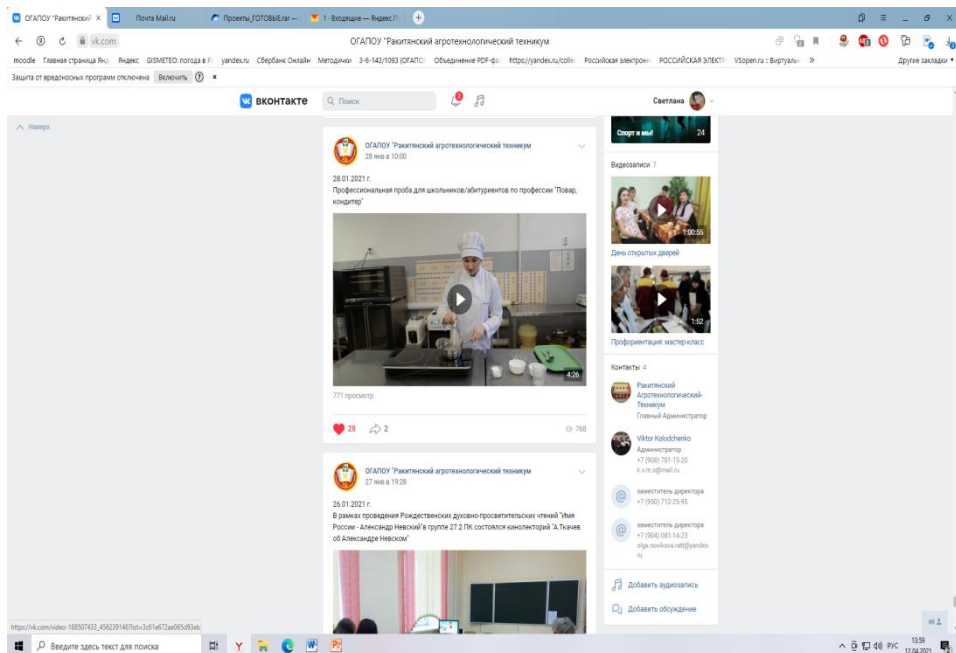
ОГАПОУ "Ракитянский ×
Почта Mail.ru
Проекты_ГОТОВЫЕ.rar —
1 · Входящие — Яндекс.П
+

vk.com
ОГАПОУ "Ракитянский агротехнологический техникум

moodle Главная страница Яндекс GISMETEO: погода в Р yandex.ru Сбербанк Онлайн Методички 3-6-143/1093 (ОГАПОУ Объединение PDF-фа https://yandex.ru/colle Российская электрон РОССИЙСКАЯ ЭЛЕКТР VSopen.ru : Виртуальн » Другие закладки

Защита от вредоносных программ отключена Включить ? ×

ВКОНТАКТЕ Поиск Светлана

Наверх

ОГАПОУ "Ракитянский агротехнологический техникум
28 янв в 10:00

28.01.2021 г.
Профессиональная проба для школьников/абитуриентов по профессии "Повар, кондитер"

4:26

771 просмотр

28 2 768

ОГАПОУ "Ракитянский агротехнологический техникум
27 янв в 19:28

26.01.2021 г.
В рамках проведения Рождественских духовно-просветительских чтений "Имя России - Александр Невский" в группе 27.2 ПК состоялся кинолекторий "А.Ткачев об Александре Невском"

Спорт и мы! 24

Видеозаписи 7

1:00:55
День открытых дверей

1:52
Профориентация: мастер-класс

Контакты 4

Ракитянский Агротехнологический-Техникум
Главный Администратор

Viktor Kolodchenko
Администратор
+7 (908) 781-15-20
k.v.m.s@mail.ru

заместитель директора
+7 (930) 712-25-95

заместитель директора
+7 (904) 081-14-23
olga.novikova.ratt@yandex.ru

Добавить аудиозапись

Добавить обсуждение

https://vk.com/video-188507433_456239146?list=3c61e672ae065d93eb

Введите здесь текст для поиска

РУС 13:59 12.04.2021